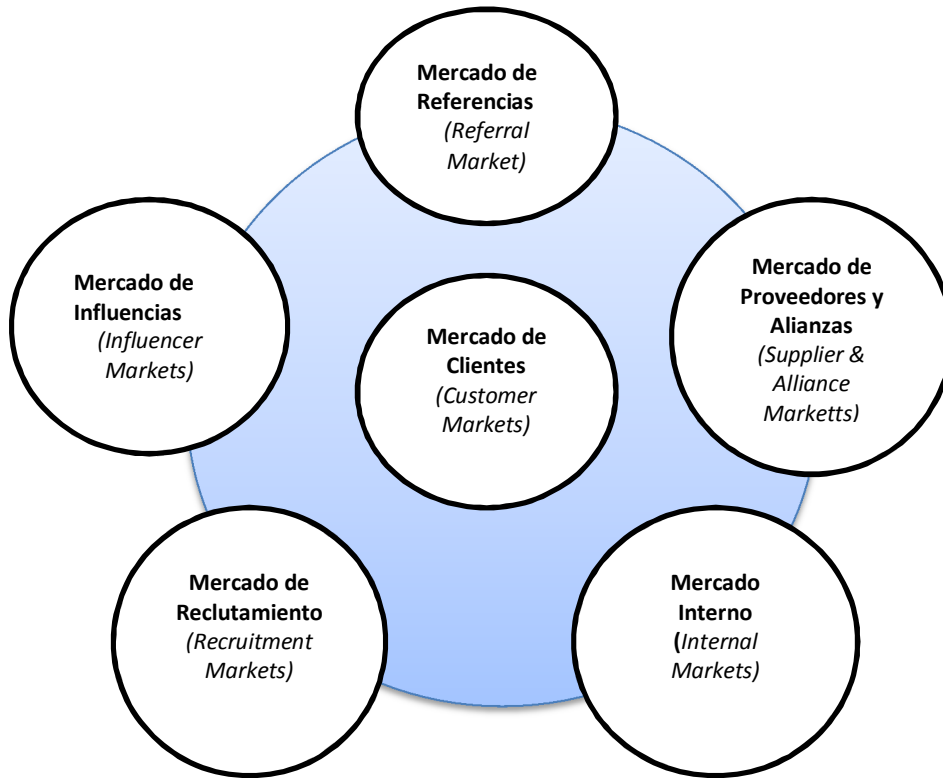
Mercado de Referencias (Referral Market)

Mercado de Influencias (Influencer Markets)

Mercado de Clientes (Customer Markets)

Mercado de Proveedores y Alianzas (Supplier & Alliance Marketts)

Mercado de Reclutamiento (Recruitment Markets)

Mercado Interno (Internal Markets)